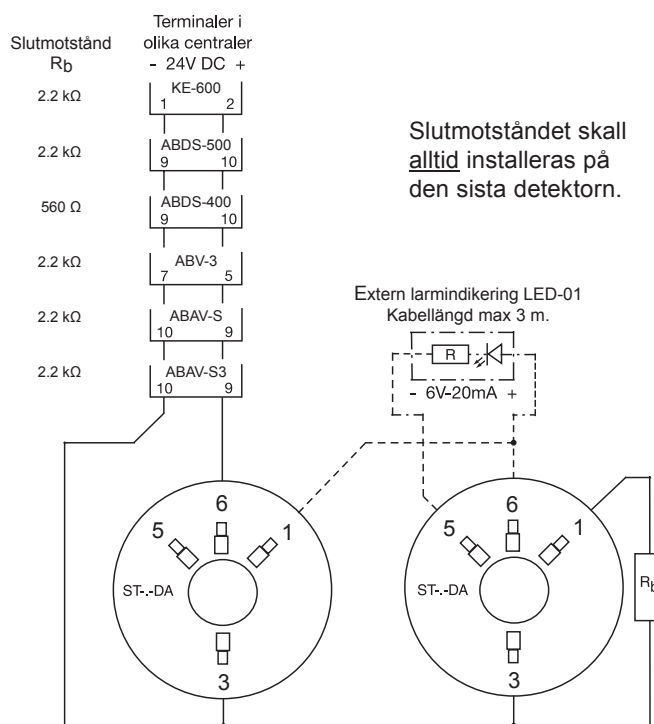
Slutmotstånd
$R_b$

Terminaler i
olika centraler
- 24V DC +

2.2 kΩ
KE-600
1 2

2.2 kΩ
ABDS-500
9 10

560 Ω
ABDS-400
9 10

2.2 kΩ
ABV-3
7 5

2.2 kΩ
ABAV-S
10 9

2.2 kΩ
ABAV-S3
10 9

Slutmotståndet skall alltid installeras på den sista detektorn.

Extern larmindikering LED-01
Kabellängd max 3 m.

R

- 6V-20mA +

6
5
1
ST-.-DA
3

6
5
1
ST-.-DA
3

$R_b$